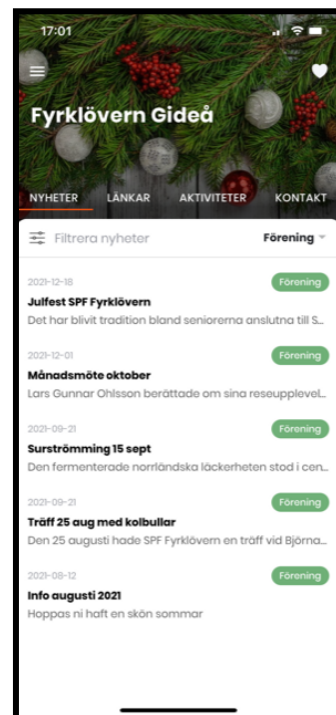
17:01

Fyrklövern Gideå

NYHETER LÄNKAR AKTIVITETER KONTAKT

Filtrera nyheter

Förening

2021-12-18
Förening
Julfest SPF Fyrklövern
Det har blivit tradition bland seniorerna anslutna till S...

2021-12-01
Förening
Månadsmöte oktober
Lars Gunnar Ohlsson berättade om sina reseupplevel...

2021-09-21
Förening
Surströmming 15 sept
Den fermenterade norrländska läckerheten stod i cen...

2021-09-21
Förening
Träff 25 aug med kolbullar
Den 25 augusti hade SPF Fyrklövern en träff vid Björna...

2021-08-12
Förening
Info augusti 2021
Hoppas ni haft en skön sommar